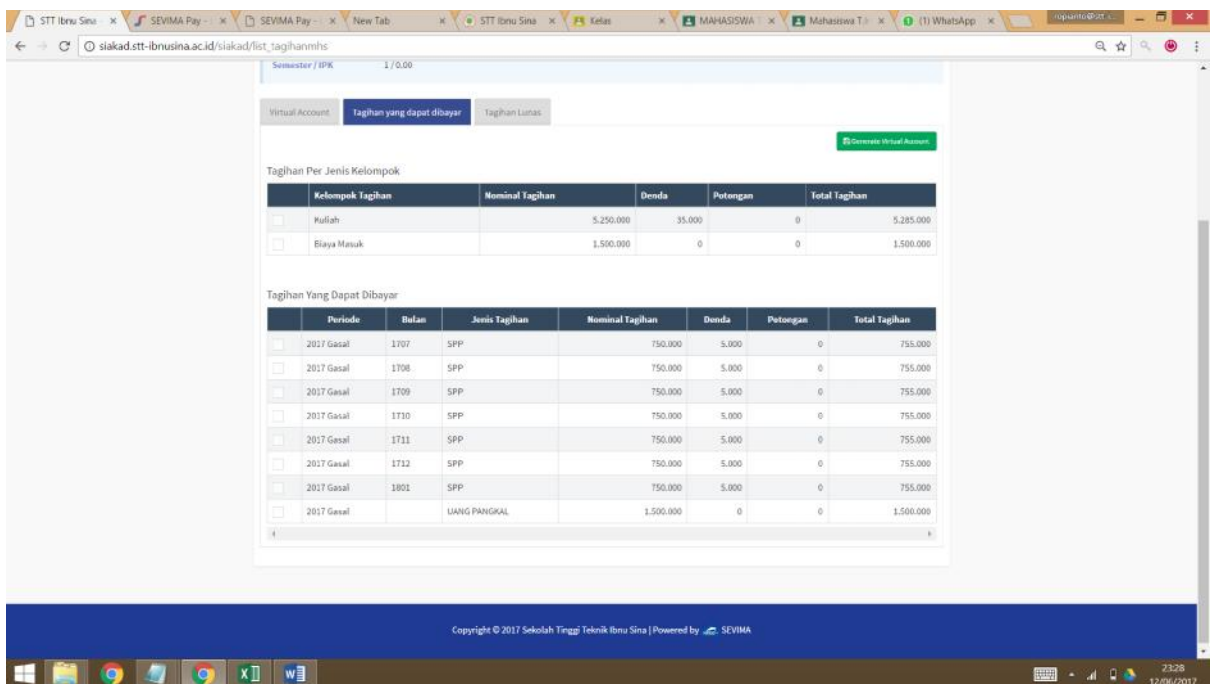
STT Ibnu Sina × SEVIMA Pay - × SEVIMA Pay - × New Tab × STT Ibnu Sina × Kelas × MAHASISWA × Mahasiswa T × (1) WhatsApp ×

siakad.stt-ibnusina.ac.id/siakad/list_tagihanmhs

Semester / IPK 1 / 0.00

Virtual Account | Tagihan yang dapat dibayar | Tagihan Lunas

Generate Virtual Account

Tagihan Per Jenis Kelompok

| | Kelompok Tagihan | Nominal Tagihan | Denda | Potongan | Total Tagihan |
|---|---|---|---|---|---|
| | Kuliah | 5.250.000 | 35.000 | 0 | 5.285.000 |
| | Biaya Masuk | 1.500.000 | 0 | 0 | 1.500.000 |

Tagihan Yang Dapat Dibayar

| | Periode | Bulan | Jenis Tagihan | Nominal Tagihan | Denda | Potongan | Total Tagihan |
|---|---|---|---|---|---|---|---|
| | 2017 Gasal | 1707 | SPP | 750.000 | 5.000 | 0 | 755.000 |
| | 2017 Gasal | 1708 | SPP | 750.000 | 5.000 | 0 | 755.000 |
| | 2017 Gasal | 1709 | SPP | 750.000 | 5.000 | 0 | 755.000 |
| | 2017 Gasal | 1710 | SPP | 750.000 | 5.000 | 0 | 755.000 |
| | 2017 Gasal | 1711 | SPP | 750.000 | 5.000 | 0 | 755.000 |
| | 2017 Gasal | 1712 | SPP | 750.000 | 5.000 | 0 | 755.000 |
| | 2017 Gasal | 1801 | SPP | 750.000 | 5.000 | 0 | 755.000 |
| | 2017 Gasal | | UANG PANGKAL | 1.500.000 | 0 | 0 | 1.500.000 |

Copyright © 2017 Sekolah Tinggi Teknik Ibnu Sina | Powered by SEVIMA

23:28
12/06/2017